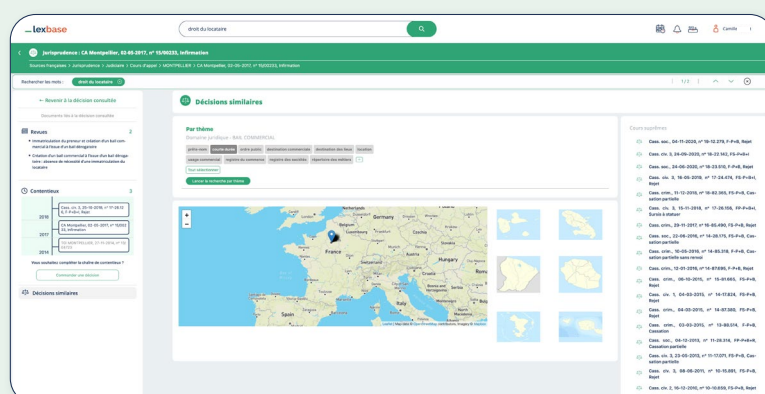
lexbase

droit du locataire

Camille

Jurisprudence : CA Montpellier, 02-05-2017, n° 15/00233, Infirmation

Sources françaises > Jurisprudence > Judiciaire > Cours d'appel > MONTPELLIER > CA Montpellier, 02-05-2017, n° 15/00233, Infirmation

Rechercher les mots : droit du locataire

1/2

← Revenir à la décision consultée

Documents liés à la décision consultée

Revues 2

• Immatriculation du preneur et création d'un bail commercial à l'issue d'un bail dérogatoire

• Création d'un bail commercial à l'issue d'un bail dérogatoire : absence de nécessité d'une immatriculation du locataire

Contentieux 3

2018 Cass. civ. 3, 25-10-2018, n° 17-26.126, F-P+B+I, Rejet

2017 CA Montpellier, 02-05-2017, n° 15/00233, Infirmation

2014 TGI MONTPELLIER, 27-11-2014, n° 13/01137

Vous souhaitez compléter la chaîne de contentieux ?

Commander une décision

Décisions similaires

Décisions similaires

Par thème

Domaine juridique : BAIL COMMERCIAL

prête-nom | contrat dérobé | ordre public | destination commerciale | destination des lieux | location | usage commercial | registre du commerce | registre des sociétés | répertoire des métiers | +

Tout sélectionner

Lancer la recherche par thème

Germany

France

Spain

Leaflet | Map data © OpenStreetMap contributors, Imagery © Mapbox

Cours suprêmes

Cass. soc., 04-11-2020, n° 19-12.279, F-P+B, Rejet

Cass. civ. 3, 26-09-2020, n° 18-22.162, FS-P+B+I

Cass. soc., 24-06-2020, n° 18-23.510, F-P+B, Rejet

Cass. civ. 3, 16-05-2019, n° 17-24.474, FS-P+B+I, Rejet

Cass. crim., 11-12-2018, n° 18-80.365, FS-P+B, Cassation partielle

Cass. civ. 3, 15-11-2018, n° 17-26.156, FP-P+B+I, Sursis à statuer

Cass. crim., 23-11-2017, n° 16-85.490, FS-P+B, Rejet

Cass. soc., 22-06-2016, n° 14-20.171, FS-P+B, Cassation partielle sans renvoi

Cass. crim., 16-05-2016, n° 16-85.318, F-P+B, Cassation partielle

Cass. crim., 12-01-2016, n° 14-87.695, F-P+B, Rejet

Cass. crim., 06-10-2015, n° 15-81.083, FS-P+B, Rejet

Cass. civ. 1, 04-03-2015, n° 14-17.824, FS-P+B, Rejet

Cass. crim., 04-03-2015, n° 14-87.380, FS-P+B, Rejet

Cass. crim., 03-03-2015, n° 13-88.514, F-P+B, Cassation

Cass. soc., 04-12-2013, n° 11-28.314, FP-P+B+R, Cassation partielle

Cass. civ. 3, 23-05-2013, n° 11-17.071, FS-P+B, Cassation partielle

Cass. civ. 3, 08-06-2011, n° 10-15.891, FS-P+B, Rejet

Cass. civ. 2, 16-12-2010, n° 10-10.859, FS-P+B, Rejet